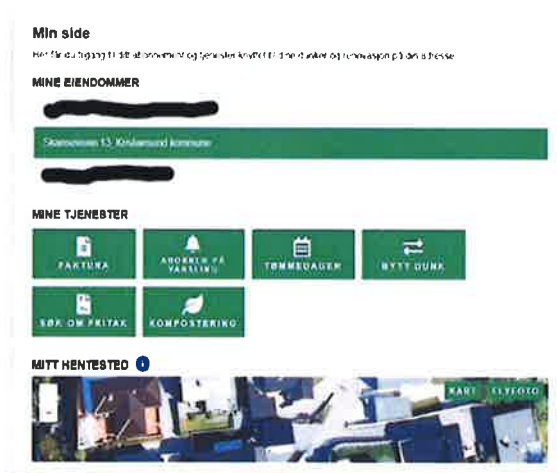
Min side
Her får du tilgang til ditt abonnement og tjenester knyttet til dine eiendommer og renovasjon på din adresse

MINE EIENDOMMER

Skarresveien 13, Kristiansund kommune

MINE TJENESTER

FAKTURA

ABONNER PÅ VARSLING

TØMMEDAGER

BYTT DUNK

SØK OM FRITAK

KOMPOSTERING

MITT HENTESTED

KART

FLYFOTO